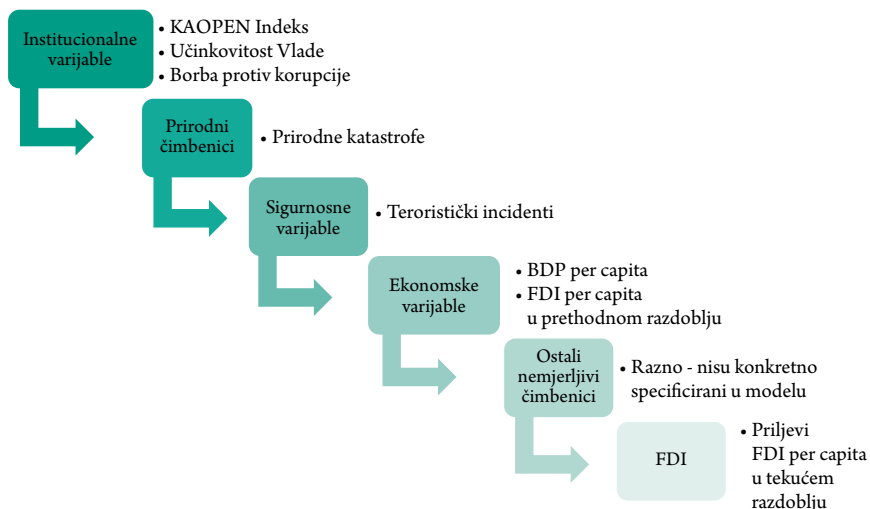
Institucionalne varijable

• KAOPEN Indeks
• Učinkovitost Vlade
• Borba protiv korupcije

Prirodni čimbenici

• Prirodne katastrofe

Sigurnosne varijable

• Teroristički incidenti

Ekonomske varijable

• BDP per capita
• FDI per capita u prethodnom razdoblju

Ostali nemjerljivi čimbenici

• Razno - nisu konkretno specificirani u modelu

FDI

• Priljevi FDI per capita u tekućem razdoblju